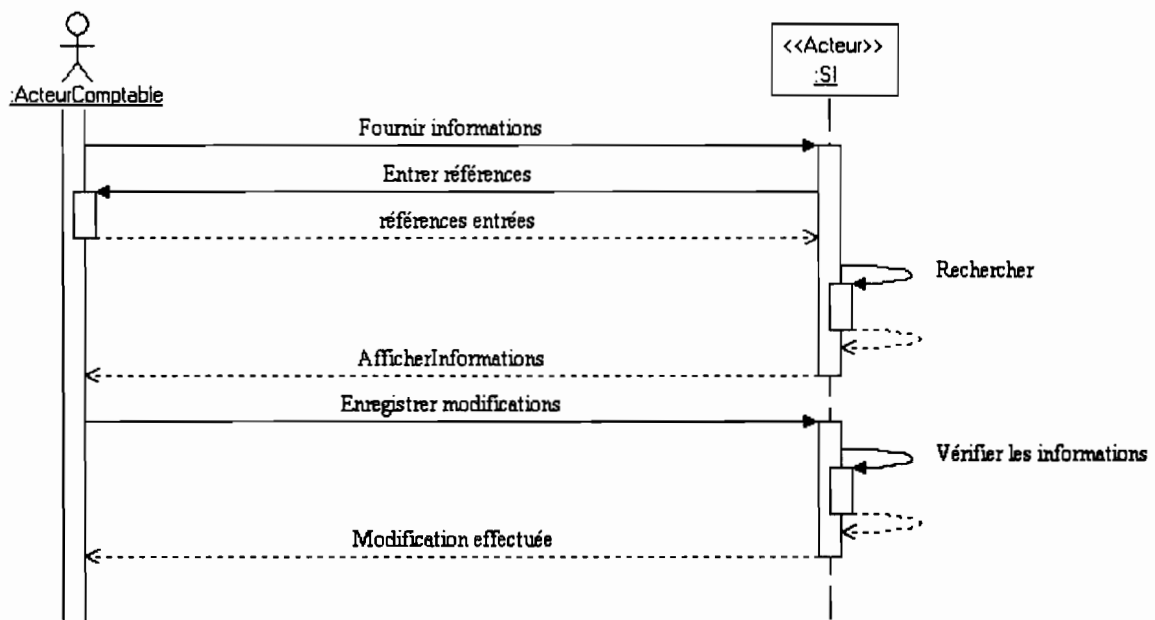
:ActeurComptable

<<Acteur>>
:SI

Fournir informations

Entrer références

références entrées

Rechercher

AfficherInformations

Enregistrer modifications

Vérifier les informations

Modification effectuée